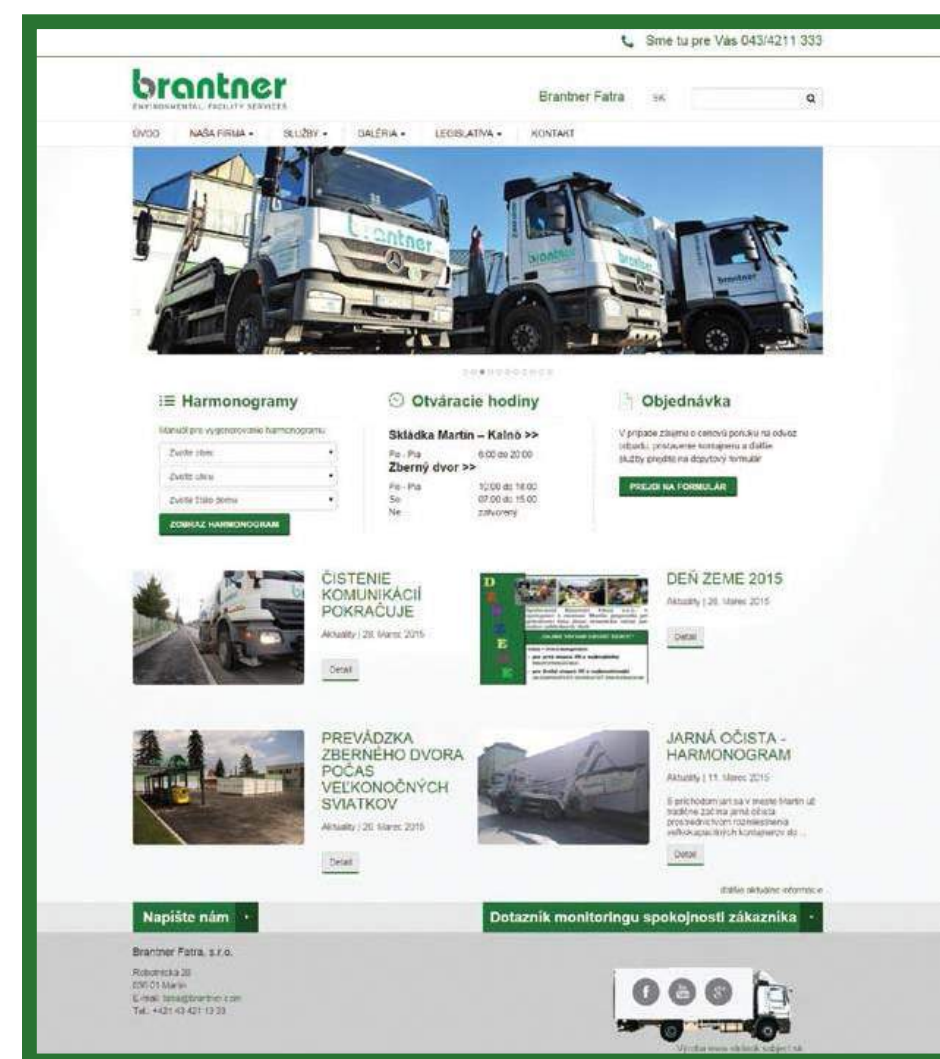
Sme tu pre Vás 043/4211 333

brantner
ENVIRONMENTAL FACILITY SERVICES

Brantner Fatra SK

ÚVOD NAŠA FIRMA ▾ SLUŽBY ▾ GALÉRIA ▾ LEGISLATÍVA ▾ KONTAKT

Harmonogramy

Manuál pre vygenerovanie harmonogramu

Zvoľte obec

Zvoľte ulicu

Zvoľte číslo domu

ZOBRAZ HARMONOGRAM

Otváracie hodiny

Skládka Martin – Kalnô >>

Po - Pia 6:00 do 20:00

Zberný dvor >>

Po - Pia 10:00 do 16:00
So 07:00 do 15:00
Ne zatvorený

Objednávka

V prípade záujmu o cenovú ponuku na odvoz odpadu, pristavenie kontajneru a ďalšie služby prejdite na doplnený formulár

PREJDI NA FORMULÁR

ČISTENIE KOMUNIKÁCIÍ POKRAČUJE

Aktuality | 28. Marec 2015

Detail

DEŇ ZEME 2015

Aktuality | 26. Marec 2015

Detail

PREVÁDZKA ZBERNÉHO DVORA POČAS VEĽKONOČNÝCH SVIATKOV

Aktuality | 26. Marec 2015

Detail

JARNÁ OČISTA - HARMONOGRAM

Aktuality | 11. Marec 2015

S príchodom jari sa v meste Martin už tradične začína jarná očista prostredníctvom rozmiestnenia veľkokapacitných kontajnerov do...

Detail

ďalšie aktuálne informácie

Napíšte nám

Dotazník monitoringu spokojnosti zákazníka

Brantner Fatra, s.r.o.

Robotnícka 20
036 01 Martin
E-mail: fatra@brantner.com
Tel.: +421 43 421 13 33

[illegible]